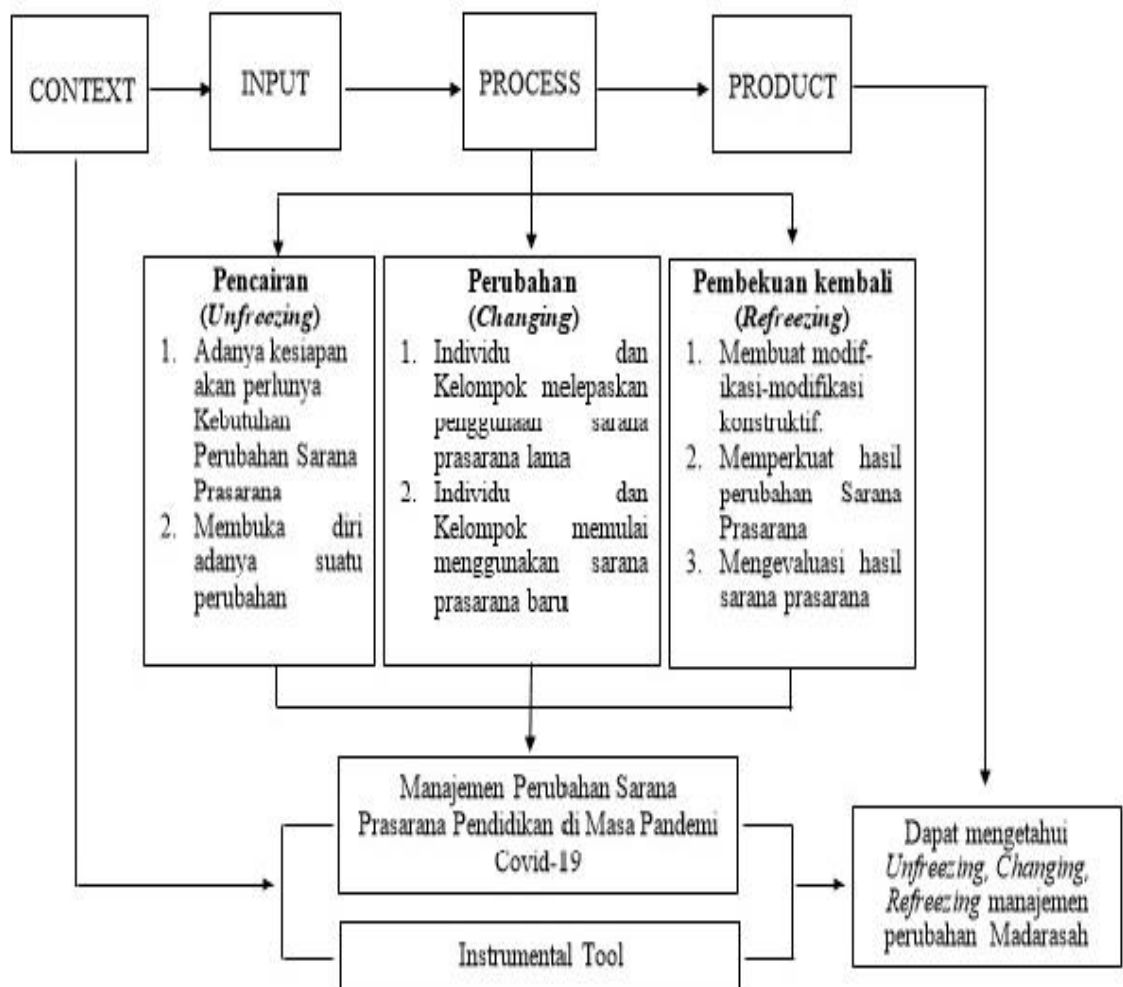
CONTEXT

INPUT

PROCESS

PRODUCT

**Pencairan**
(*Unfreezing*)
1. Adanya kesiapan akan perlunya Kebutuhan Perubahan Sarana Prasarana
2. Membuka diri adanya suatu perubahan

**Perubahan**
(*Changing*)
1. Individu dan Kelompok melepaskan penggunaan sarana prasarana lama
2. Individu dan Kelompok memulai menggunakan sarana prasarana baru

**Pembekuan kembali**
(*Refreezing*)
1. Membuat modifikasi-modifikasi konstruktif.
2. Memperkuat hasil perubahan Sarana Prasarana
3. Mengevaluasi hasil sarana prasarana

Manajemen Perubahan Sarana Prasarana Pendidikan di Masa Pandemi Covid-19

Instrumental Tool

Dapat mengetahui *Unfreezing, Changing, Refreezing* manajemen perubahan Madarasah